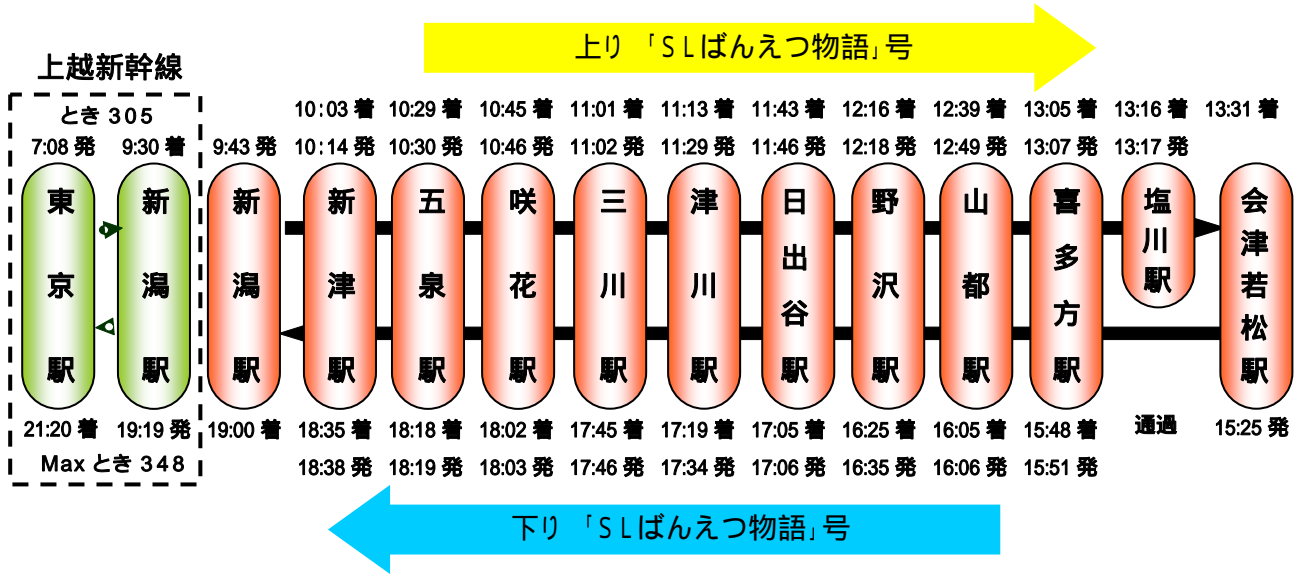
上り「ＳＬばんえつ物語」号

上越新幹線

とき 305
7:08 発　9:30 着

東京駅　新潟駅

21:20 着　19:19 発
Max とき 348

| 新潟駅 | 新津駅 | 五泉駅 | 咲花駅 | 三川駅 | 津川駅 | 日出谷駅 | 野沢駅 | 山都駅 | 喜多方駅 | 塩川駅 | 会津若松駅 |
|---|---|---|---|---|---|---|---|---|---|---|---|
| | 10:03 着 | 10:29 着 | 10:45 着 | 11:01 着 | 11:13 着 | 11:43 着 | 12:16 着 | 12:39 着 | 13:05 着 | 13:16 着 | 13:31 着 |
| 9:43 発 | 10:14 発 | 10:30 発 | 10:46 発 | 11:02 発 | 11:29 発 | 11:46 発 | 12:18 発 | 12:49 発 | 13:07 発 | 13:17 発 | |
| 19:00 着 | 18:35 着 | 18:18 着 | 18:02 着 | 17:45 着 | 17:19 着 | 17:05 着 | 16:25 着 | 16:05 着 | 15:48 着 | 通過 | 15:25 発 |
| | 18:38 発 | 18:19 発 | 18:03 発 | 17:46 発 | 17:34 発 | 17:06 発 | 16:35 発 | 16:06 発 | 15:51 発 | | |

下り「ＳＬばんえつ物語」号